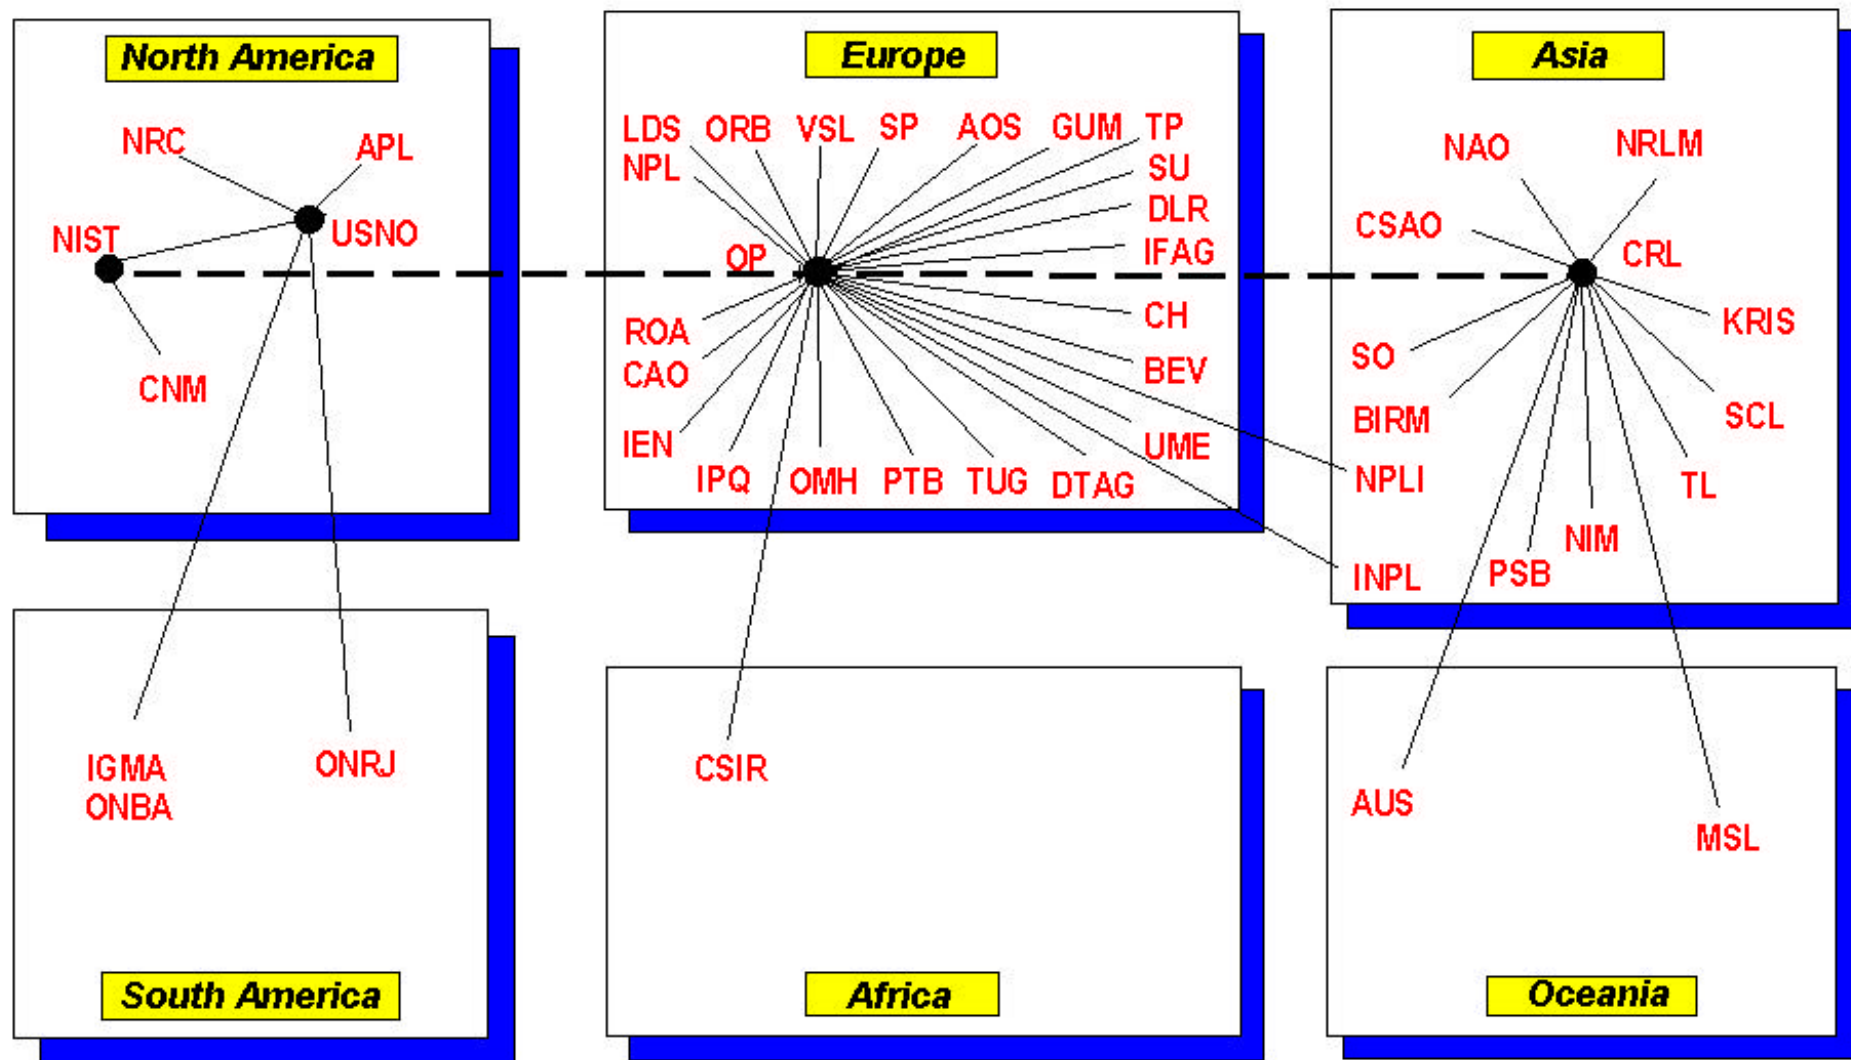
North America

NRC
APL
NIST
USNO
CNM

Europe

LDS
ORB
VSL
SP
AOS
GUM
TP
NPL
SU
DLR
IFAG
OP
ROA
CAO
IEN
IPQ
OMH
PTB
TUG
DTAG
UME
BEV
CH

Asia

NAO
NRLM
CSAO
CRL
KRIS
SO
BIRM
SCL
NPLI
TL
NIM
PSB
INPL

South America

IGMA
ONBA
ONRJ

Africa

CSIR

Oceania

AUS
MSL